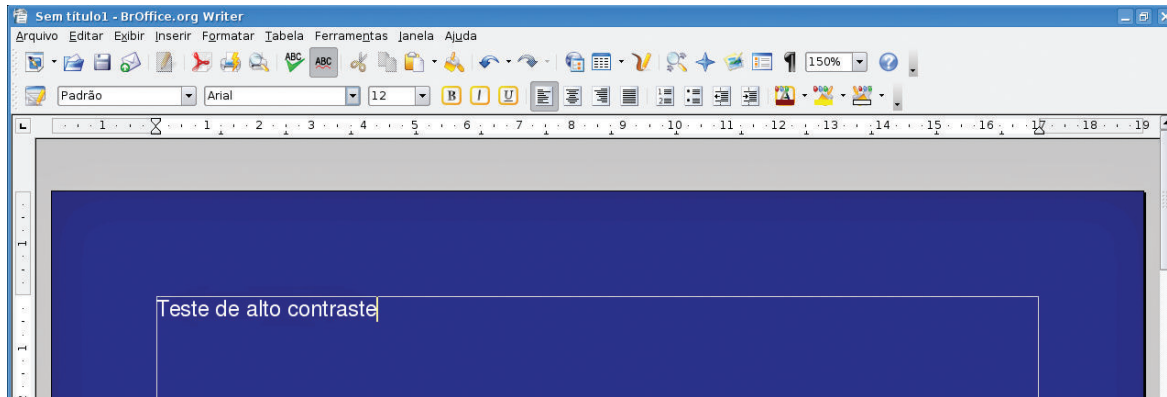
Sem título1 - BrOffice.org Writer

Arquivo Editar Exibir Inserir Formatar Tabela Ferramentas Janela Ajuda

150%

Padrão Arial 12

1 · 1 · 2 · 3 · 4 · 5 · 6 · 7 · 8 · 9 · 10 · 11 · 12 · 13 · 14 · 15 · 16 · 17 · 18 · 19

Teste de alto contraste